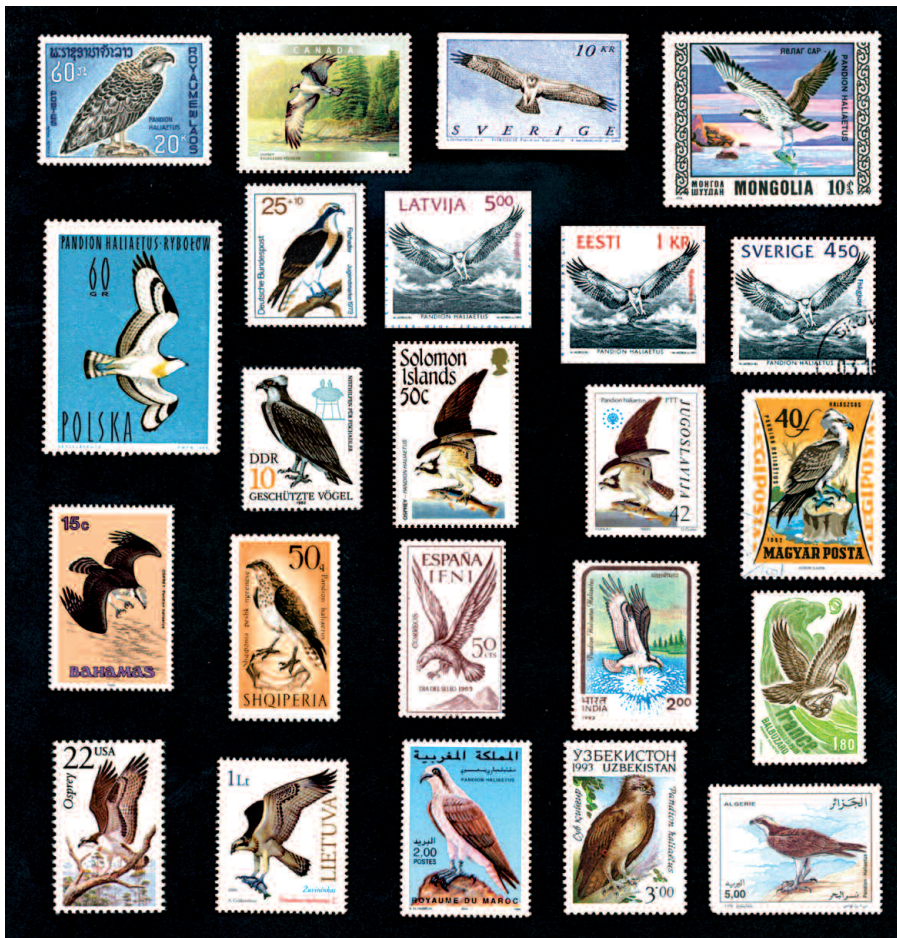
ພຣະຣາຊອານາຈັກລາວ
60
ROYAUME DU LAOS
PANDION HALIAETUS
20

CANADA

10 KR
SVERIGE

ЯВЛАГ САР
PANDION HALIAETUS
МОНГОЛ ШУУДАН
MONGOLIA 10₮

PANDION HALIAETUS · RYBOŁOW
60 GR
POLSKA

25+10
Deutsche Bundespost

LATVIJA 5.00
PANDION HALIAETUS

EESTI 1 KR
PANDION HALIAETUS

SVERIGE 450
PANDION HALIAETUS

DDR
10
GESCHÜTZTE VÖGEL

Solomon Islands
50c

Pandion haliaetus PTT
JUGOSLAVIJA
42

40f
HALÁSZSAS
PANDION HALIAETUS
1962
MAGYAR POSTA

15c
BAHAMAS

50
SHQIPERIA

ESPAÑA
IFNI
CORREOS
50 CTS
DIA DEL SELLO 1963

INDIA
2.00

1.80

22 USA
Osprey

1Lt
LIETUVA

المملكة المغربية
2.00
POSTES
ROYAUME DU MAROC

ЎЗБЕКИСТОН
1993 UZBEKISTAN
Pandion haliaetus
3.00

ALGERIE
الجزائر
5,00